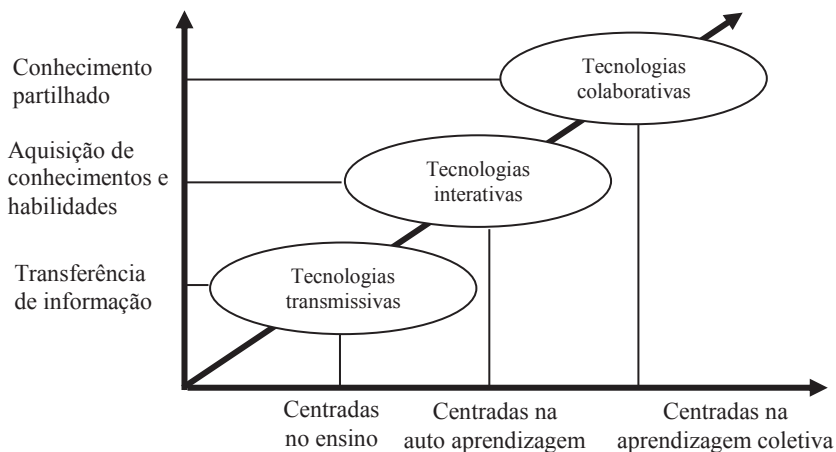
Conhecimento partilhado

Aquisição de conhecimentos e habilidades

Transferência de informação

Tecnologias colaborativas

Tecnologias interativas

Tecnologias transmissivas

Centradas no ensino

Centradas na auto aprendizagem

Centradas na aprendizagem coletiva